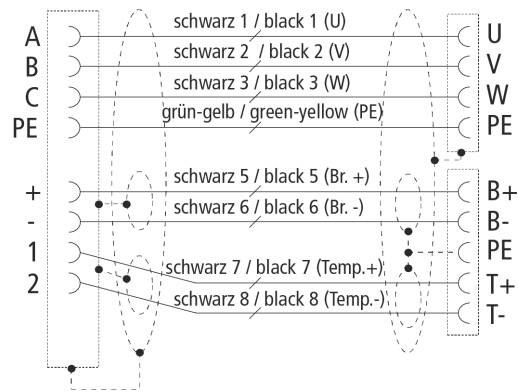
A
B
C
PE

+
-
1
2

schwarz 1 / black 1 (U)
schwarz 2 / black 2 (V)
schwarz 3 / black 3 (W)
grün-gelb / green-yellow (PE)

schwarz 5 / black 5 (Br. +)
schwarz 6 / black 6 (Br. -)
schwarz 7 / black 7 (Temp.+)
schwarz 8 / black 8 (Temp.-)

U
V
W
PE

B+
B-
PE
T+
T-